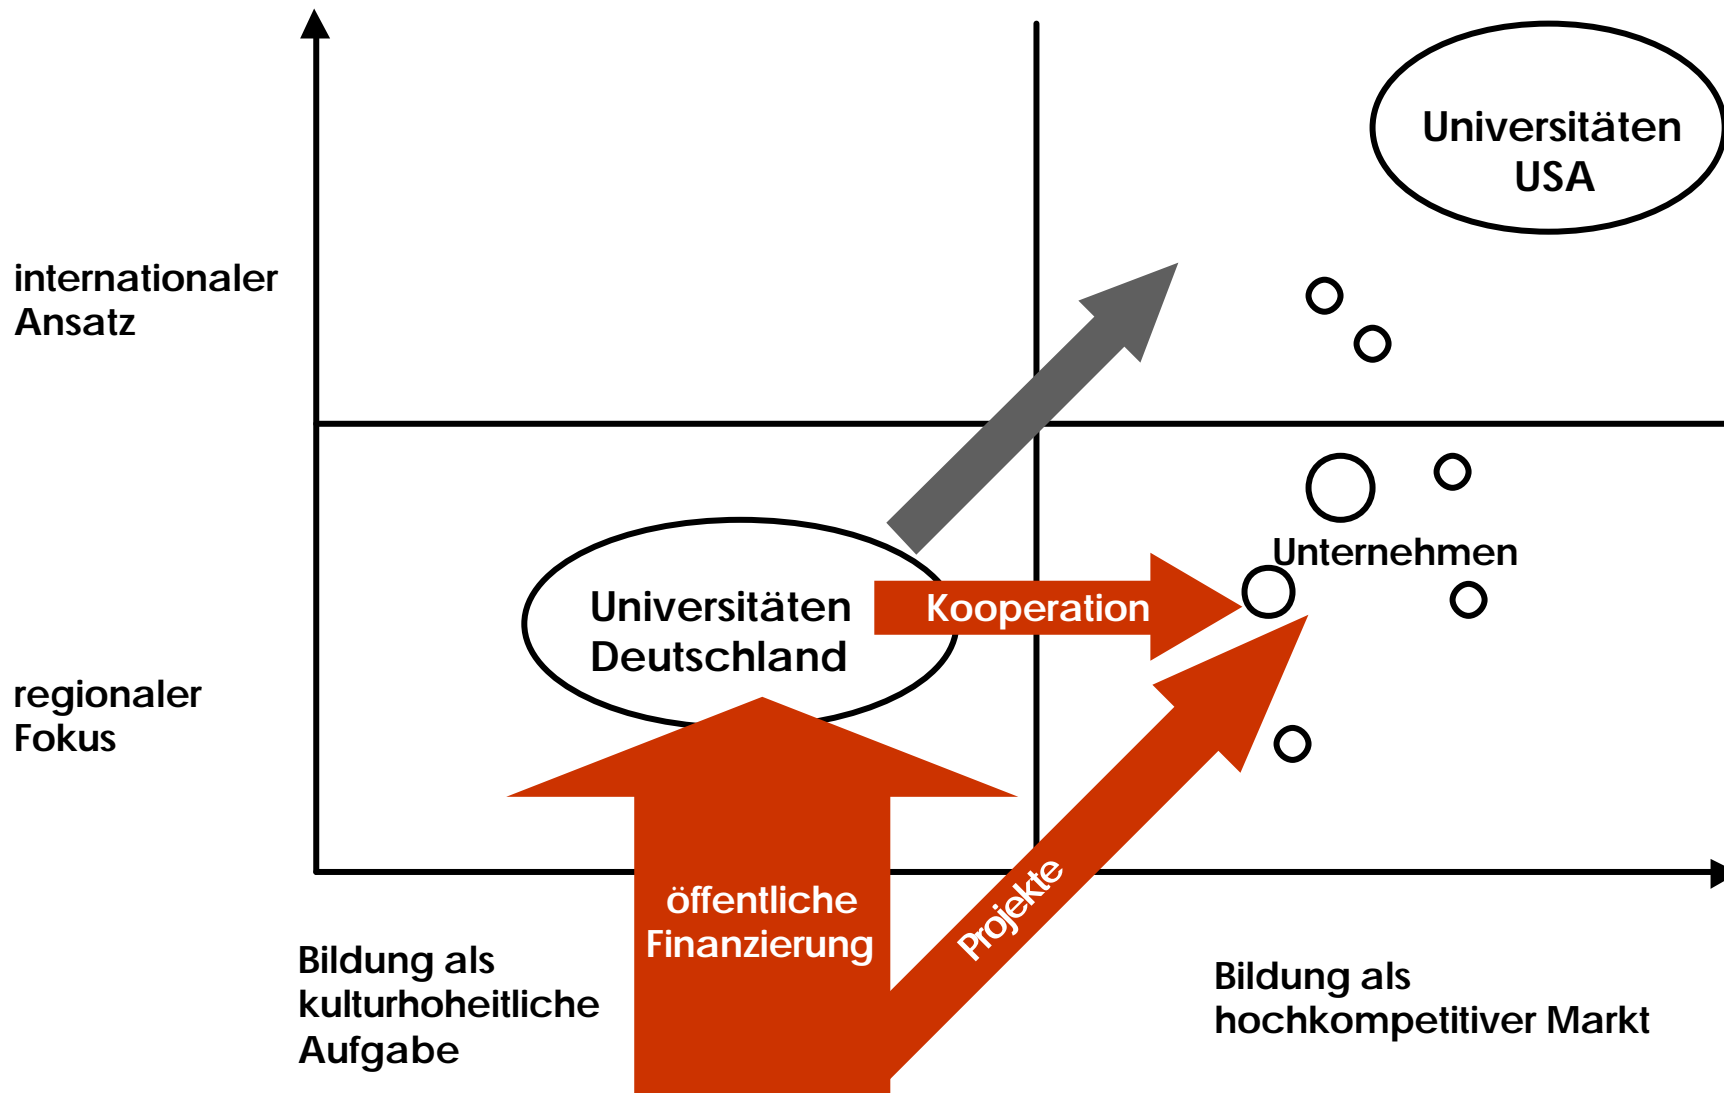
Universitäten USA

internationaler Ansatz

Unternehmen

Universitäten Deutschland

Kooperation

regionaler Fokus

öffentliche Finanzierung

Projekte

Bildung als kulturhoheitliche Aufgabe

Bildung als hochkompetitiver Markt